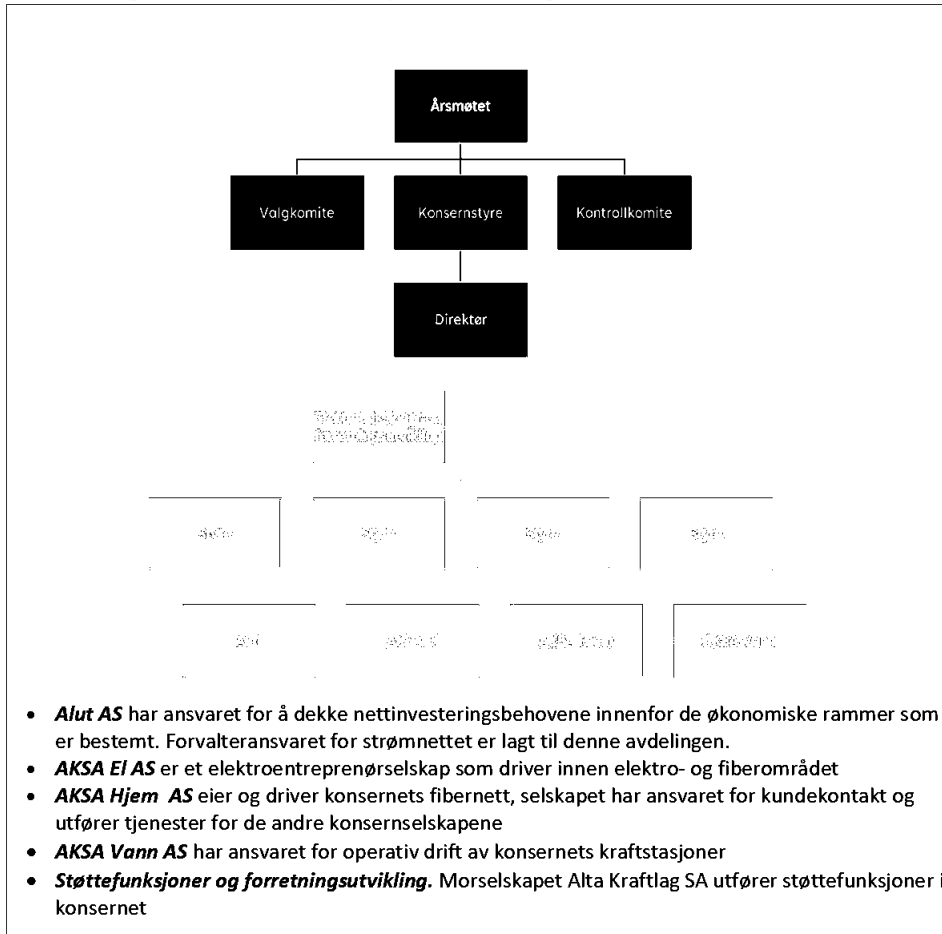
Årsmøtet

Valgkomite

Konsernstyre

Kontrollkomite

Direktør

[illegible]

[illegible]

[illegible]

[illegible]

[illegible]

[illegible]

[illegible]

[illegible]

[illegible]

- ***Alut AS*** har ansvaret for å dekke nettinvesteringsbehovene innenfor de økonomiske rammer som er bestemt. Forvalteransvaret for strømnettet er lagt til denne avdelingen.
- ***AKSA El AS*** er et elektroentreprenørselskap som driver innen elektro- og fiberområdet
- ***AKSA Hjem AS*** eier og driver konsernets fibernett, selskapet har ansvaret for kundekontakt og utfører tjenester for de andre konsernselskapene
- ***AKSA Vann AS*** har ansvaret for operativ drift av konsernets kraftstasjoner
- ***Støttefunksjoner og forretningsutvikling.*** Morselskapet Alta Kraftlag SA utfører støttefunksjoner i konsernet